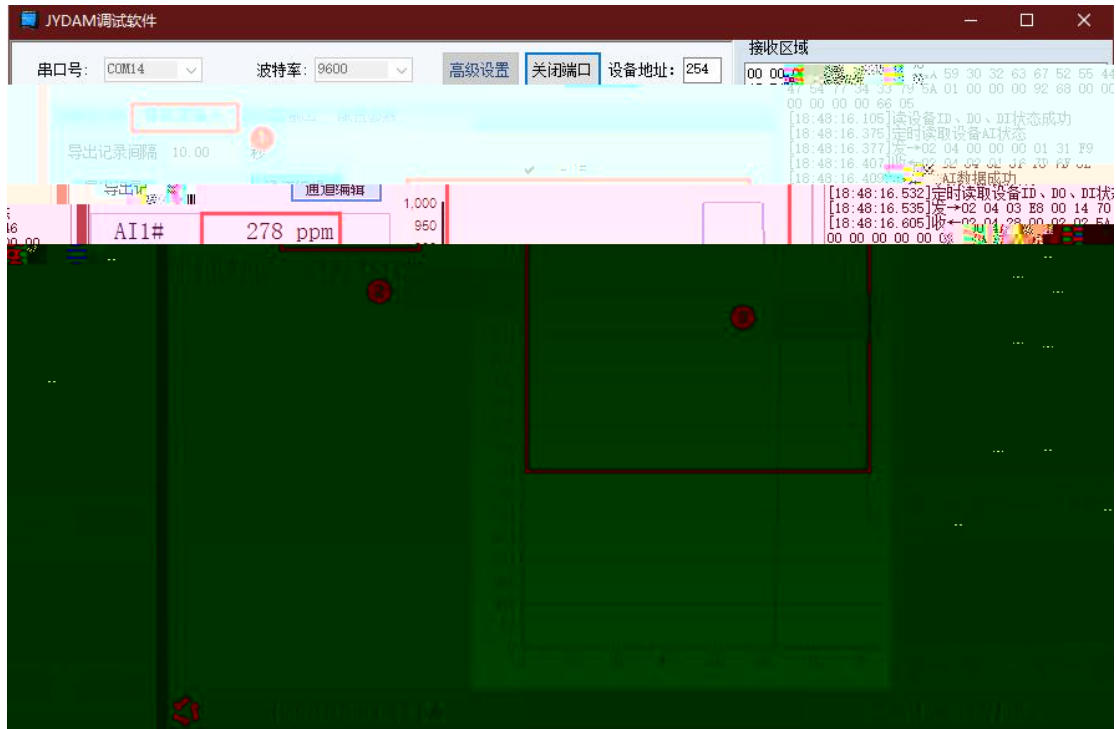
JYDAM调试软件

串口号: COM14

波特率: 9600

高级设置

关闭端口

设备地址: 254

接收区域

00 00

59 30 32 63 67 52 55 44

47 54 77 34 33 79 5A 01 00 00 00 92 68 00 00

00 00 00 00 66 05

[18:48:16.105]读设备ID、DO、DI状态成功

[18:48:16.375]定时读取设备AI状态

[18:48:16.377]发→02 04 00 00 00 01 31 F9

[18:48:16.407]

[18:48:16.409] AI数据成功

[18:48:16.532]定时读取设备ID、DO、DI状

[18:48:16.535]发→02 04 03 E8 00 14 70

[18:48:16.605]收←

00 00 00 00 00

导出记录间隔 10.00 秒

导出记

通道编辑

1,000

950

AI1#

278 ppm

16

00